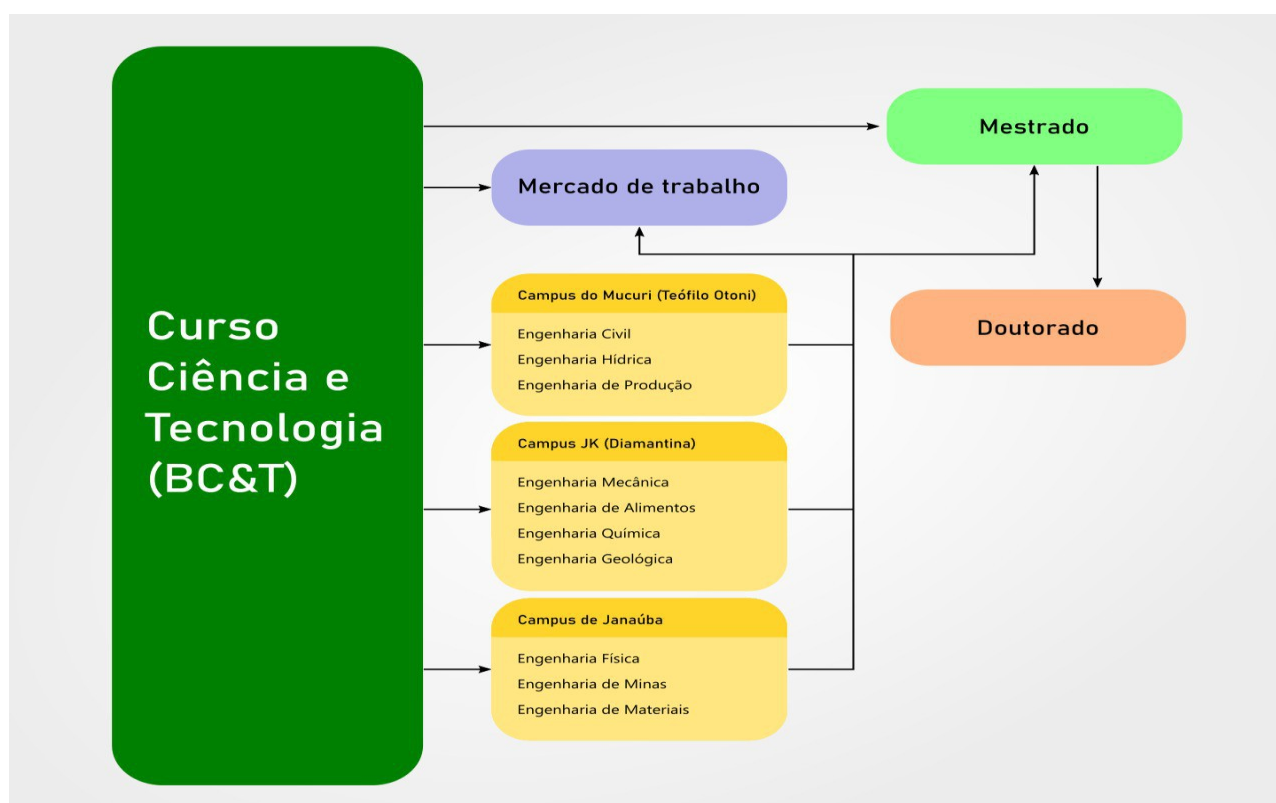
Curso Ciência e Tecnologia (BC&T)

Mestrado

Mercado de trabalho

Doutorado

Campus do Mucuri (Teófilo Otoni)
Engenharia Civil
Engenharia Hídrica
Engenharia de Produção

Campus JK (Diamantina)
Engenharia Mecânica
Engenharia de Alimentos
Engenharia Química
Engenharia Geológica

Campus de Janaúba
Engenharia Física
Engenharia de Minas
Engenharia de Materiais